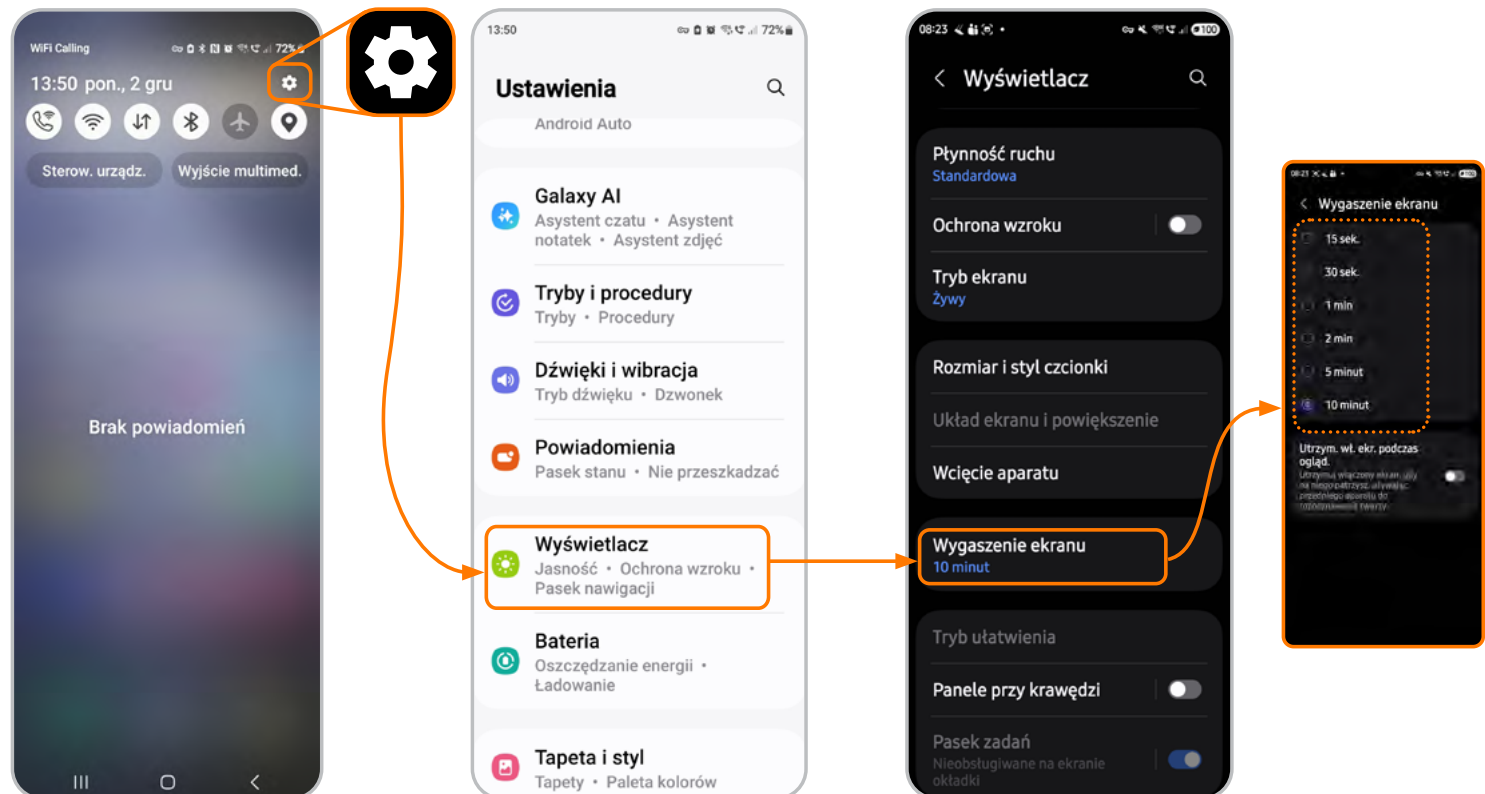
WiFi Calling 72%

13:50 pon., 2 gru

Sterow. urządz.

Wyjście multimed.

Brak powiadomień

13:50 72%

Ustawienia

Android Auto

Galaxy AI
Asystent czatu • Asystent notatek • Asystent zdjęć

Tryby i procedury
Tryby • Procedury

Dźwięki i wibracja
Tryb dźwięku • Dzwonek

Powiadomienia
Pasek stanu • Nie przeszkadzać

Wyświetlacz
Jasność • Ochrona wzroku • Pasek nawigacji

Bateria
Oszczędzanie energii • Ładowanie

Tapeta i styl
Tapety • Paleta kolorów

08:23 100

Wyświetlacz

Płynność ruchu
Standardowa

Ochrona wzroku

Tryb ekranu
Żywy

Rozmiar i styl czcionki

Układ ekranu i powiększenie

Wcięcie aparatu

Wygaszenie ekranu
10 minut

Tryb ułatwienia

Panele przy krawędzi

Pasek zadań
Nieobsługiwane na ekranie okładki

08:23

Wygaszenie ekranu

15 sek.

30 sek.

1 min

2 min

5 minut

10 minut

Utrzym. wł. ekr. podczas ogląd.
Utrzymuj włączony ekran, gdy na niego patrzysz, używając przedniego aparatu do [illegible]